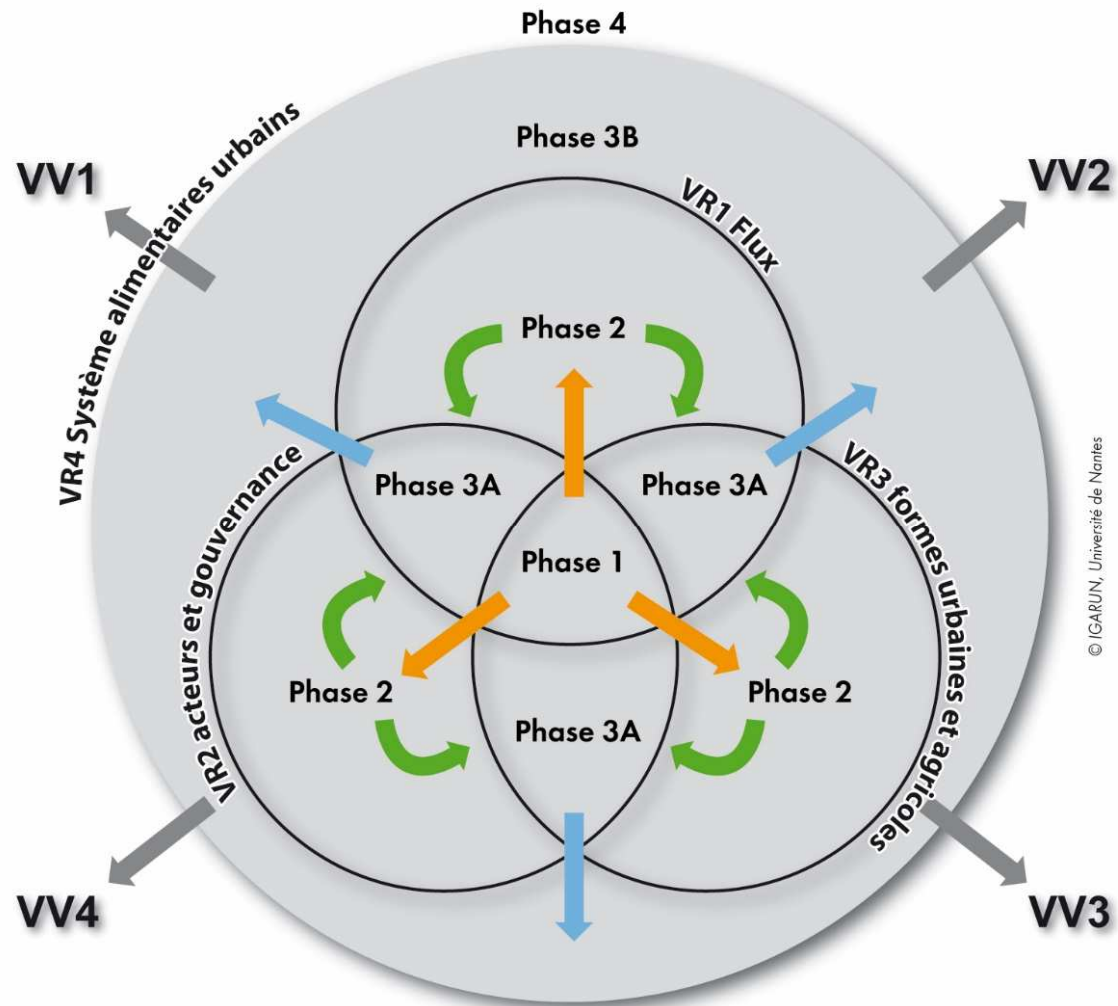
Phase 4

VR4 Système alimentaires urbains

Phase 3B

VV1

VV2

VR1 Flux

Phase 2

VR2 acteurs et gouvernance

Phase 3A

Phase 3A

VR3 formes urbaines et agricoles

Phase 1

Phase 2

Phase 2

Phase 3A

VV4

VV3

© IGARUN, Université de Nantes